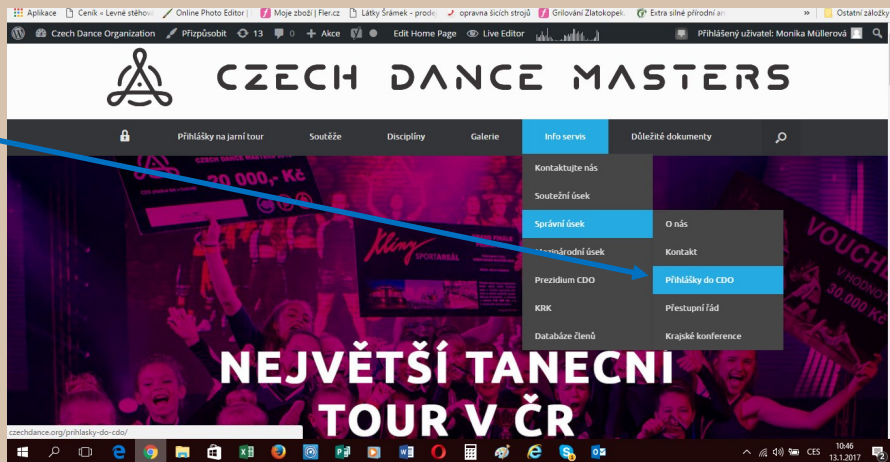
Aplikace | Ceník « Levné stěhová | Online Photo Editor | | Moje zboží | Fler.cz | Látky Šrámek - prode | opravna šicích strojů | Grilování Zlatokopek | Extra silné přírodní ar | » | Ostatní záložky

Czech Dance Organization | Přizpůsobit | 13 | 0 | + Akce | Edit Home Page | Live Editor | Přihlášený uživatel: Monika Müllerová

CZECH DANCE MASTERS

Přihlášky na jarní tour | Soutěže | Disciplíny | Galerie | Info servis | Důležité dokumenty

Kontaktujte nás
Soutežní úsek
Správní úsek
Mezinárodní úsek
Prezidium CDO
KRK
Databáze členů

O nás
Kontakt
Přihlášky do CDO
Přestupní řád
Krajské konference

20 000,- Kč

VOUCHE

NEJVĚTŠÍ TANECNI TOUR V ČR

czechdance.org/prihlasky-do-cdo/

CES 10:46 13.1.2017